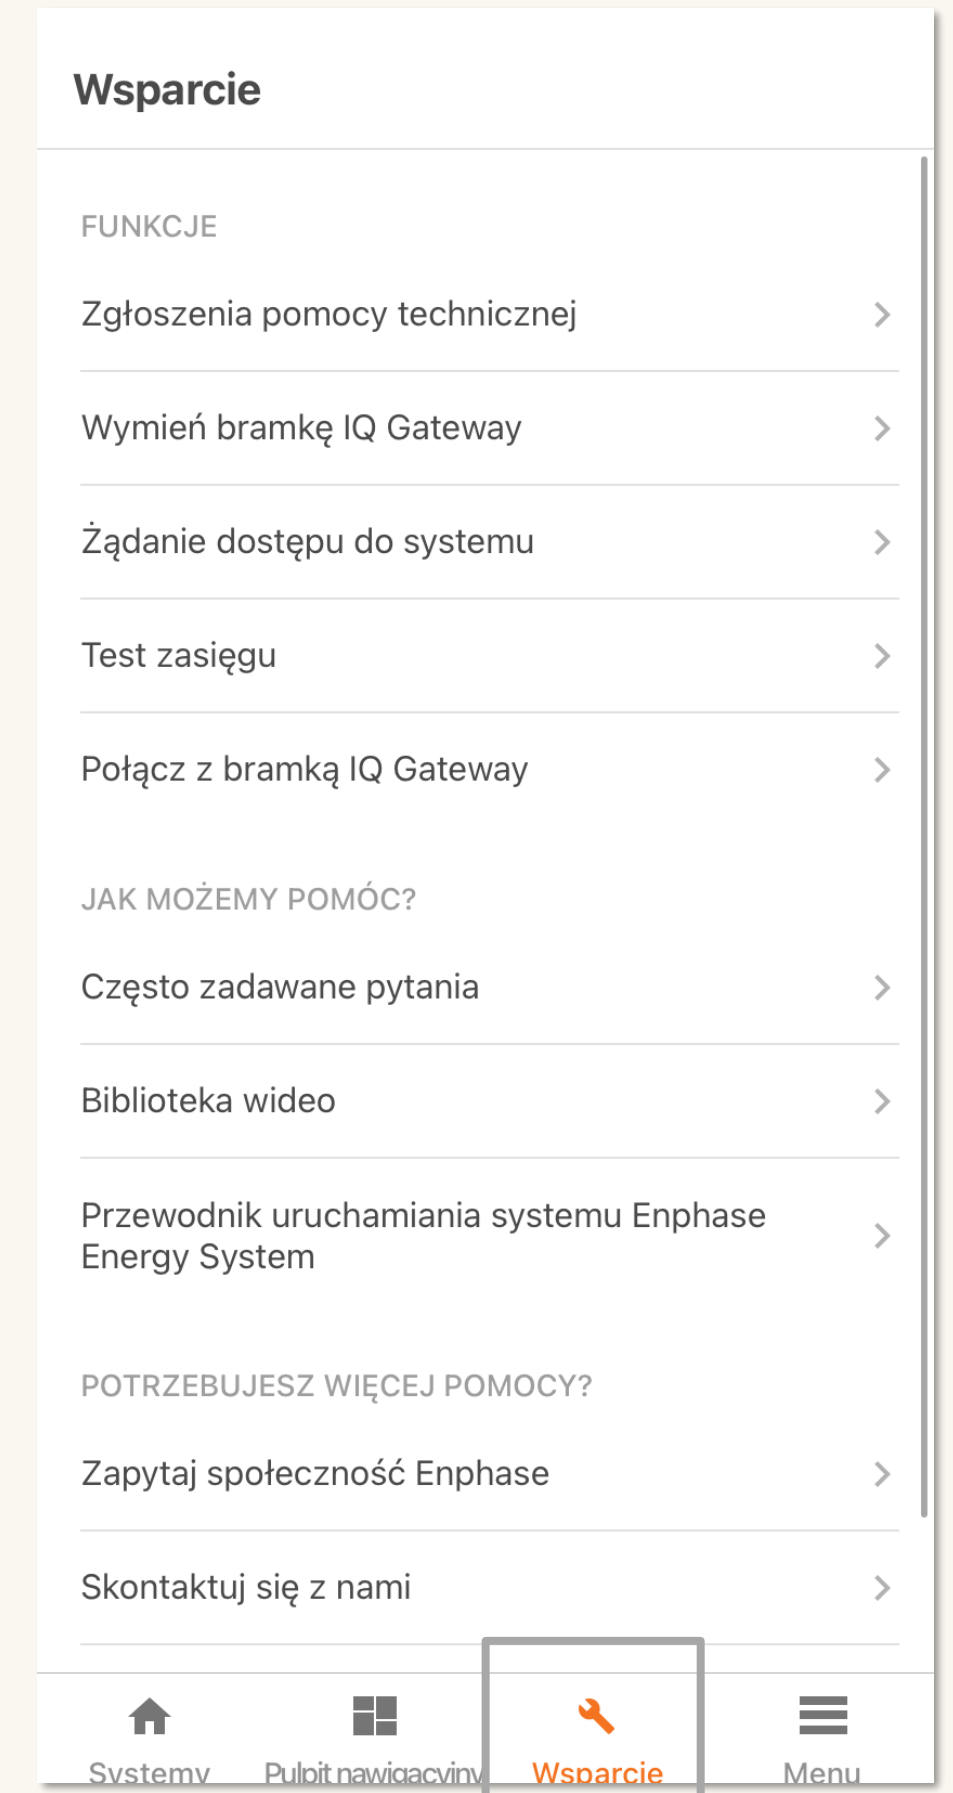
Wsparcie

FUNKCJE

Zgłoszenia pomocy technicznej

Wymień bramkę IQ Gateway

Żądanie dostępu do systemu

Test zasięgu

Połącz z bramką IQ Gateway

JAK MOŻEMY POMÓC?

Często zadawane pytania

Biblioteka wideo

Przewodnik uruchamiania systemu Enphase Energy System

POTRZEBUJESZ WIĘCEJ POMOCY?

Zapytaj społeczność Enphase

Skontaktuj się z nami

Systemy
Pulpit nawigacyjny
Wsparcie
Menu